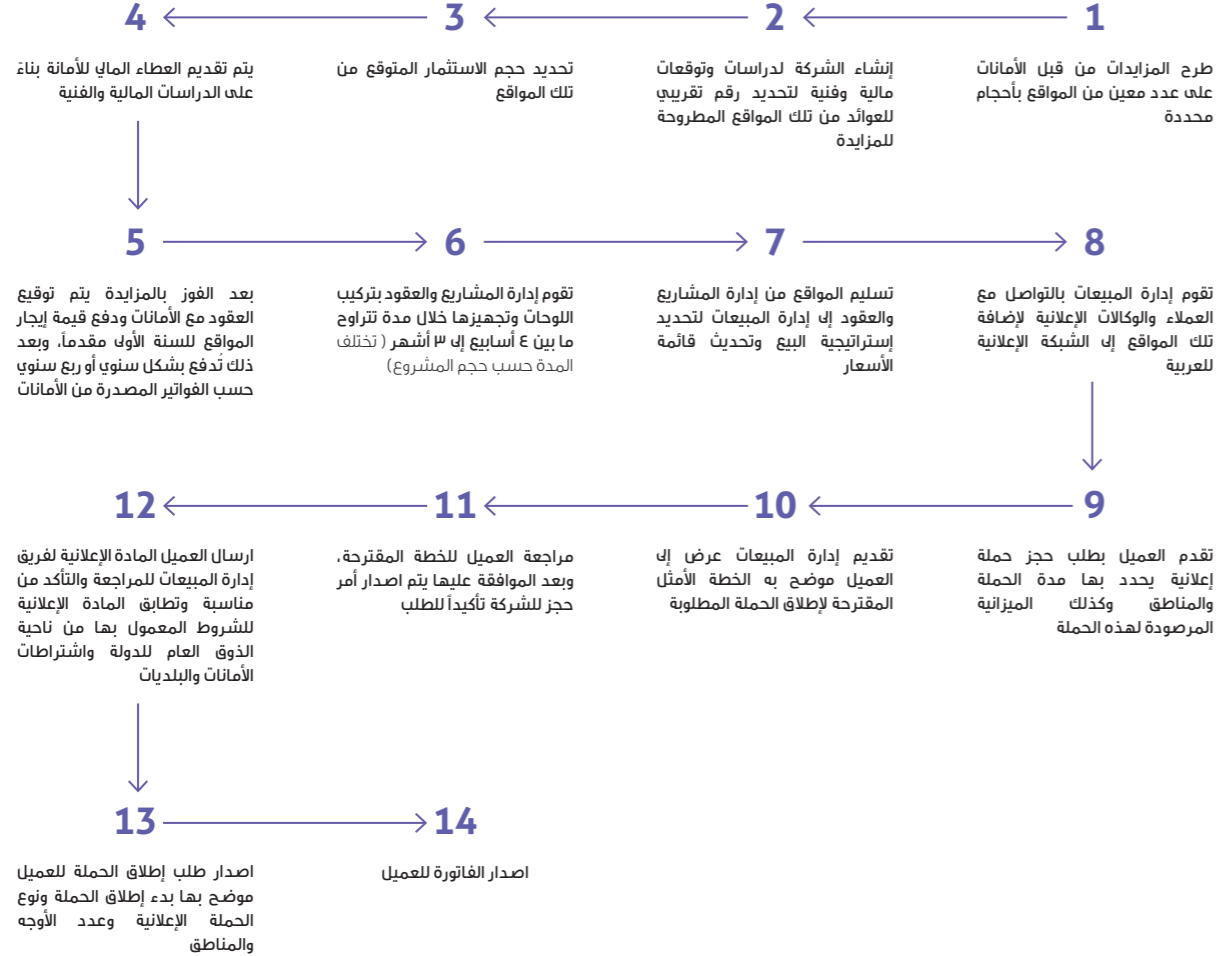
1

طرح المزايدات من قبل الأمانات على عدد معين من المواقع بأحجام محددة

2

إنشاء الشركة لدراسات وتوقعات مالية وفنية لتحديد رقم تقريبي للعوائد من تلك المواقع المطروحة للمزايدة

3

تحديد حجم الاستثمار المتوقع من تلك المواقع

4

يتم تقديم العطاء المالي للأمانة بناءً على الدراسات المالية والفنية

5

بعد الفوز بالمزايدة يتم توقيع العقود مع الأمانات ودفع قيمة إيجار المواقع للسنة الأولى مقدماً، وبعد ذلك تُدفع بشكل سنوي أو ربع سنوي حسب الفواتير المصدرة من الأمانات

6

تقوم إدارة المشاريع والعقود بتركيب اللوحات وتجهيزها خلال مدة تتراوح ما بين ٤ أسابيع إلى ٣ أشهر ( تختلف المدة حسب حجم المشروع)

7

تسليم المواقع من إدارة المشاريع والعقود إلى إدارة المبيعات لتحديد إستراتيجية البيع وتحديث قائمة الأسعار

8

تقوم إدارة المبيعات بالتواصل مع العملاء والوكالات الإعلانية لإضافة تلك المواقع إلى الشبكة الإعلانية للعربية

9

تقدم العميل بطلب حجز حملة إعلانية يحدد بها مدة الحملة والمناطق وكذلك الميزانية المرصودة لهذه الحملة

10

تقديم إدارة المبيعات عرض إلى العميل موضح به الخطة الأمثل المقترحة لإطلاق الحملة المطلوبة

11

مراجعة العميل للخطة المقترحة، وبعد الموافقة عليها يتم اصدار أمر حجز للشركة تأكيداً للطلب

12

ارسال العميل المادة الإعلانية لفريق إدارة المبيعات للمراجعة والتأكد من مناسبة وتطابق المادة الإعلانية للشروط المعمول بها من ناحية الذوق العام للدولة واشتراطات الأمانات والبلديات

13

اصدار طلب إطلاق الحملة للعميل موضح بها بدء إطلاق الحملة ونوع الحملة الإعلانية وعدد الأوجه والمناطق

14

اصدار الفاتورة للعميل